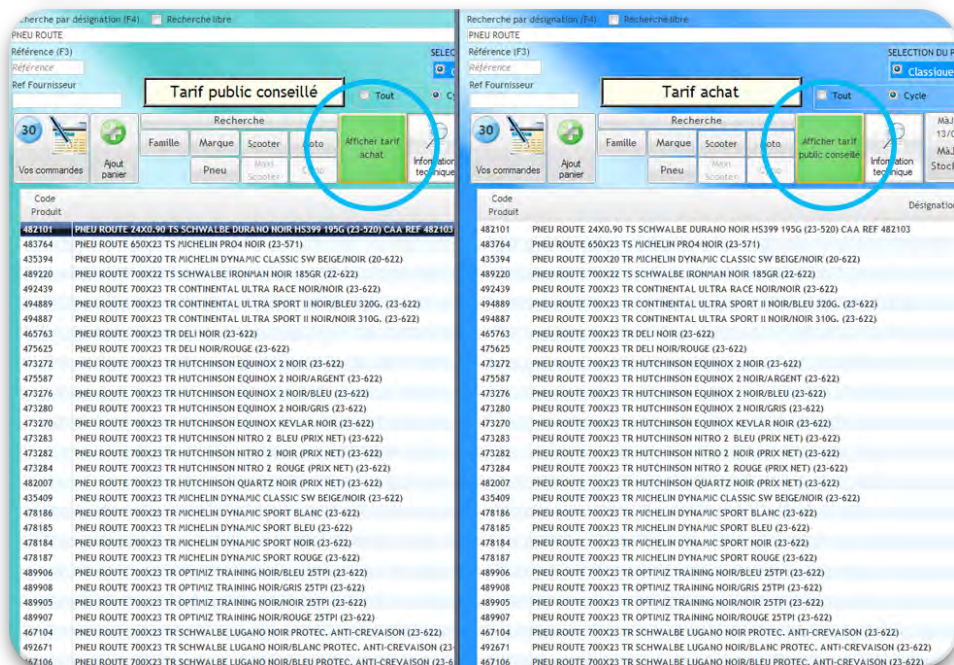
echerche par désignation (F4) Recherche libre
PNEU ROUTE
Référence (F3)
Référence
Ref Fournisseur
SELECTIO
Tarif public conseillé
Tout
Cycle
30
Vos commandes
Ajout panier
Recherche
Famille
Marque
Scooter
Moto
Pneu
Maxi Scooter
Cycle
Afficher tarif achat
Information technique

| Code Produit | |
|---|---|
| 482101 | PNEU ROUTE 24X0.90 TS SCHWALBE DURANO NOIR HS399 195G (23-520) CAA REF 482103 |
| 483764 | PNEU ROUTE 650X23 TS MICHELIN PRO4 NOIR (23-571) |
| 435394 | PNEU ROUTE 700X20 TR MICHELIN DYNAMIC CLASSIC SW BEIGE/NOIR (20-622) |
| 489220 | PNEU ROUTE 700X22 TS SCHWALBE IRONMAN NOIR 185GR (22-622) |
| 492439 | PNEU ROUTE 700X23 TR CONTINENTAL ULTRA RACE NOIR/NOIR (23-622) |
| 494889 | PNEU ROUTE 700X23 TR CONTINENTAL ULTRA SPORT II NOIR/BLEU 320G. (23-622) |
| 494887 | PNEU ROUTE 700X23 TR CONTINENTAL ULTRA SPORT II NOIR/NOIR 310G. (23-622) |
| 465763 | PNEU ROUTE 700X23 TR DELI NOIR (23-622) |
| 475625 | PNEU ROUTE 700X23 TR DELI NOIR/ROUGE (23-622) |
| 473272 | PNEU ROUTE 700X23 TR HUTCHINSON EQUINOX 2 NOIR (23-622) |
| 475587 | PNEU ROUTE 700X23 TR HUTCHINSON EQUINOX 2 NOIR/ARGENT (23-622) |
| 473276 | PNEU ROUTE 700X23 TR HUTCHINSON EQUINOX 2 NOIR/BLEU (23-622) |
| 473280 | PNEU ROUTE 700X23 TR HUTCHINSON EQUINOX 2 NOIR/GRIS (23-622) |
| 473270 | PNEU ROUTE 700X23 TR HUTCHINSON EQUINOX KEVLAR NOIR (23-622) |
| 473283 | PNEU ROUTE 700X23 TR HUTCHINSON NITRO 2 BLEU (PRIX NET) (23-622) |
| 473282 | PNEU ROUTE 700X23 TR HUTCHINSON NITRO 2 NOIR (PRIX NET) (23-622) |
| 473284 | PNEU ROUTE 700X23 TR HUTCHINSON NITRO 2 ROUGE (PRIX NET) (23-622) |
| 482007 | PNEU ROUTE 700X23 TR HUTCHINSON QUARTZ NOIR (PRIX NET) (23-622) |
| 435409 | PNEU ROUTE 700X23 TR MICHELIN DYNAMIC CLASSIC SW BEIGE/NOIR (23-622) |
| 478186 | PNEU ROUTE 700X23 TR MICHELIN DYNAMIC SPORT BLANC (23-622) |
| 478185 | PNEU ROUTE 700X23 TR MICHELIN DYNAMIC SPORT BLEU (23-622) |
| 478184 | PNEU ROUTE 700X23 TR MICHELIN DYNAMIC SPORT NOIR (23-622) |
| 478187 | PNEU ROUTE 700X23 TR MICHELIN DYNAMIC SPORT ROUGE (23-622) |
| 489906 | PNEU ROUTE 700X23 TR OPTIMIZ TRAINING NOIR/BLEU 25TPI (23-622) |
| 489908 | PNEU ROUTE 700X23 TR OPTIMIZ TRAINING NOIR/GRIS 25TPI (23-622) |
| 489905 | PNEU ROUTE 700X23 TR OPTIMIZ TRAINING NOIR/NOIR 25TPI (23-622) |
| 489907 | PNEU ROUTE 700X23 TR OPTIMIZ TRAINING NOIR/ROUGE 25TPI (23-622) |
| 467104 | PNEU ROUTE 700X23 TR SCHWALBE LUGANO NOIR PROTEC. ANTI-CREVAISON (23-622) |
| 492671 | PNEU ROUTE 700X23 TR SCHWALBE LUGANO NOIR/BLANC PROTEC. ANTI-CREVAISON (23-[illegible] |
| 467106 | PNEU ROUTE 700X23 TR SCHWALBE LUGANO NOIR/BLEU PROTEC. ANTI-CREVAISON (23-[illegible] |

Recherche par désignation (F4) Recherche libre
PNEU ROUTE
Référence (F3)
Référence
Ref Fournisseur
SELECTION DU P
Classiqu
Tarif achat
Tout
Cycle
30
Vos commandes
Ajout panier
Recherche
Famille
Marque
Scooter
Moto
Pneu
Maxi Scooter
Cycle
Afficher tarif public conseillé
Information technique
MàJ 13/0
MàJ Stock

| Code Produit | Désignation |
|---|---|
| 482101 | PNEU ROUTE 24X0.90 TS SCHWALBE DURANO NOIR HS399 195G (23-520) CAA REF 482103 |
| 483764 | PNEU ROUTE 650X23 TS MICHELIN PRO4 NOIR (23-571) |
| 435394 | PNEU ROUTE 700X20 TR MICHELIN DYNAMIC CLASSIC SW BEIGE/NOIR (20-622) |
| 489220 | PNEU ROUTE 700X22 TS SCHWALBE IRONMAN NOIR 185GR (22-622) |
| 492439 | PNEU ROUTE 700X23 TR CONTINENTAL ULTRA RACE NOIR/NOIR (23-622) |
| 494889 | PNEU ROUTE 700X23 TR CONTINENTAL ULTRA SPORT II NOIR/BLEU 320G. (23-622) |
| 494887 | PNEU ROUTE 700X23 TR CONTINENTAL ULTRA SPORT II NOIR/NOIR 310G. (23-622) |
| 465763 | PNEU ROUTE 700X23 TR DELI NOIR (23-622) |
| 475625 | PNEU ROUTE 700X23 TR DELI NOIR/ROUGE (23-622) |
| 473272 | PNEU ROUTE 700X23 TR HUTCHINSON EQUINOX 2 NOIR (23-622) |
| 475587 | PNEU ROUTE 700X23 TR HUTCHINSON EQUINOX 2 NOIR/ARGENT (23-622) |
| 473276 | PNEU ROUTE 700X23 TR HUTCHINSON EQUINOX 2 NOIR/BLEU (23-622) |
| 473280 | PNEU ROUTE 700X23 TR HUTCHINSON EQUINOX 2 NOIR/GRIS (23-622) |
| 473270 | PNEU ROUTE 700X23 TR HUTCHINSON EQUINOX KEVLAR NOIR (23-622) |
| 473283 | PNEU ROUTE 700X23 TR HUTCHINSON NITRO 2 BLEU (PRIX NET) (23-622) |
| 473282 | PNEU ROUTE 700X23 TR HUTCHINSON NITRO 2 NOIR (PRIX NET) (23-622) |
| 473284 | PNEU ROUTE 700X23 TR HUTCHINSON NITRO 2 ROUGE (PRIX NET) (23-622) |
| 482007 | PNEU ROUTE 700X23 TR HUTCHINSON QUARTZ NOIR (PRIX NET) (23-622) |
| 435409 | PNEU ROUTE 700X23 TR MICHELIN DYNAMIC CLASSIC SW BEIGE/NOIR (23-622) |
| 478186 | PNEU ROUTE 700X23 TR MICHELIN DYNAMIC SPORT BLANC (23-622) |
| 478185 | PNEU ROUTE 700X23 TR MICHELIN DYNAMIC SPORT BLEU (23-622) |
| 478184 | PNEU ROUTE 700X23 TR MICHELIN DYNAMIC SPORT NOIR (23-622) |
| 478187 | PNEU ROUTE 700X23 TR MICHELIN DYNAMIC SPORT ROUGE (23-622) |
| 489906 | PNEU ROUTE 700X23 TR OPTIMIZ TRAINING NOIR/BLEU 25TPI (23-622) |
| 489908 | PNEU ROUTE 700X23 TR OPTIMIZ TRAINING NOIR/GRIS 25TPI (23-622) |
| 489905 | PNEU ROUTE 700X23 TR OPTIMIZ TRAINING NOIR/NOIR 25TPI (23-622) |
| 489907 | PNEU ROUTE 700X23 TR OPTIMIZ TRAINING NOIR/ROUGE 25TPI (23-622) |
| 467104 | PNEU ROUTE 700X23 TR SCHWALBE LUGANO NOIR PROTEC. ANTI-CREVAISON (23-622) |
| 492671 | PNEU ROUTE 700X23 TR SCHWALBE LUGANO NOIR/BLANC PROTEC. ANTI-CREVAISON (23-622) |
| 467106 | PNEU ROUTE 700X23 TR SCHWALBE LUGANO NOIR/BLEU PROTEC. ANTI-CREVAISON (23-622) |